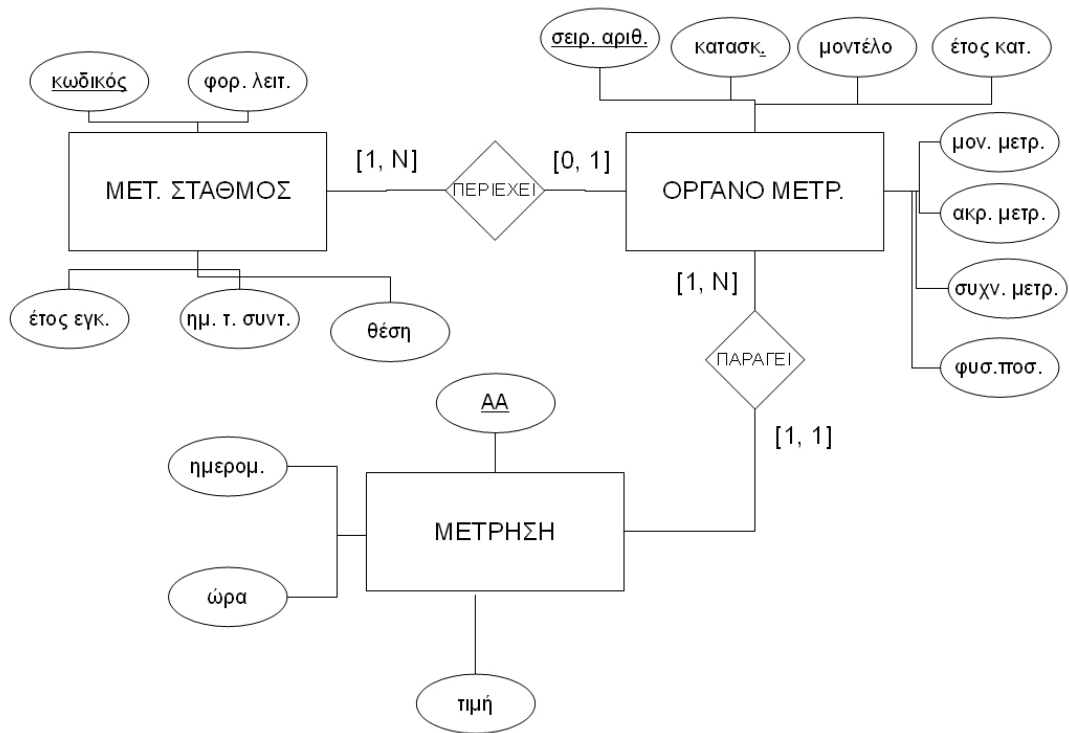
σειρ. αριθ.
κατασκ.
μοντέλο
έτος κατ.

κωδικός
φορ. λειτ.

ΜΕΤ. ΣΤΑΘΜΟΣ
[1, N]
ΠΕΡΙΕΧΕΙ
[0, 1]
ΟΡΓΑΝΟ ΜΕΤΡ.

μον. μετρ.
ακρ. μετρ.
συχν. μετρ.
φυσ.ποσ.

έτος εγκ.
ημ. τ. συντ.
θέση

[1, N]
ΠΑΡΑΓΕΙ
[1, 1]

ΑΑ
ημερομ.
ΜΕΤΡΗΣΗ
ώρα
τιμή